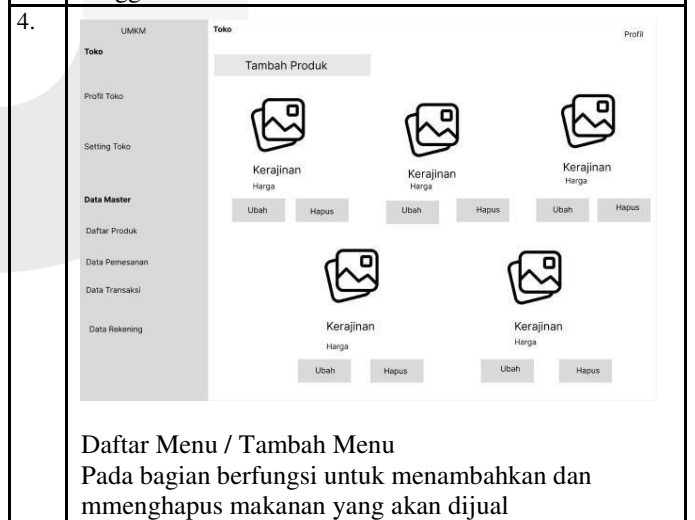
4.

UMKM

Toko

Profil Toko

Setting Toko

Data Master

Daftar Produk

Data Pemesanan

Data Transaksi

Data Rekening

Toko

Profil

Tambah Produk

Kerajinan
Harga
Ubah Hapus

Kerajinan
Harga
Ubah Hapus

Kerajinan
Harga
Ubah Hapus

Kerajinan
Harga
Ubah Hapus

Kerajinan
Harga
Ubah Hapus

Daftar Menu / Tambah Menu
Pada bagian berfungsi untuk menambahkan dan mmenghapus makanan yang akan dijual